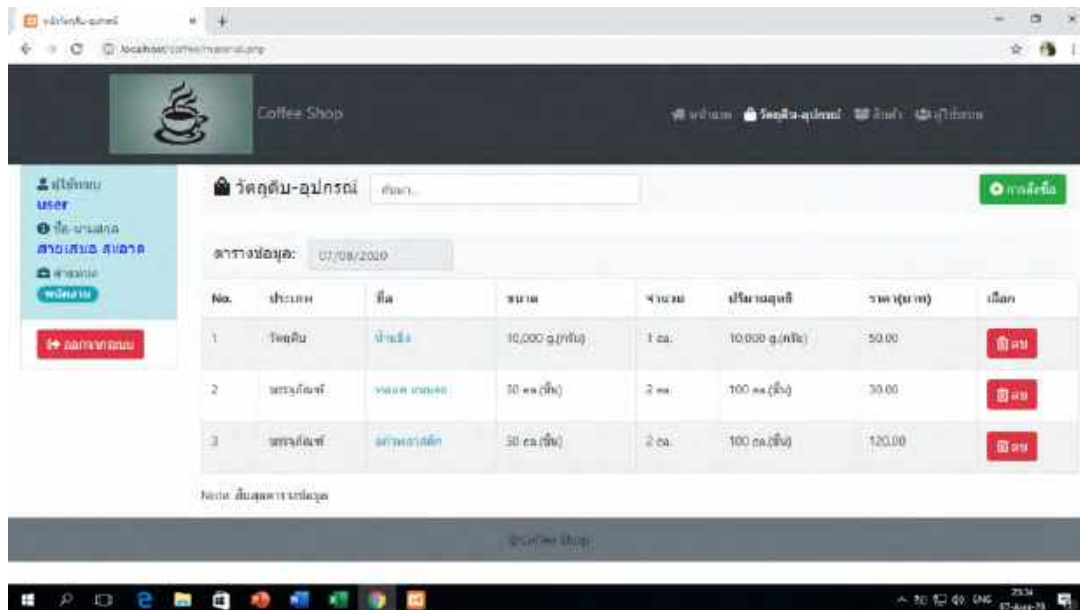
localhost/coffee/material.php

Coffee Shop

หน้าแรก วัตถุดิบ-อุปกรณ์ สินค้า ผู้ใช้งาน

ผู้ใช้งาน
user
ชื่อ-นามสกุล
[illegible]
สถานะ
พนักงาน

ออกจากระบบ

วัตถุดิบ-อุปกรณ์ ค้นหา...

การสั่งซื้อ

ตารางข้อมูล: 07/08/2020

| No. | ประเภท | ชื่อ | ขนาด | จำนวน | ปริมาณสุทธิ | ราคา(บาท) | เลือก |
|---|---|---|---|---|---|---|---|
| 1 | วัตถุดิบ | น้ำแข็ง | 10,000 g.(กรัม) | 1 ถุง. | 10,000 g.(กรัม) | 50.00 | ลบ |
| 2 | บรรจุภัณฑ์ | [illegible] | 50 ea.(ชิ้น) | 2 ea. | 100 ea.(ชิ้น) | 30.00 | ลบ |
| 3 | บรรจุภัณฑ์ | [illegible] | 50 ea.(ชิ้น) | 2 ea. | 100 ea.(ชิ้น) | 120.00 | ลบ |

Note: สิ้นสุดตารางข้อมูล

@Coffee Shop

ENG 07-Aug-20